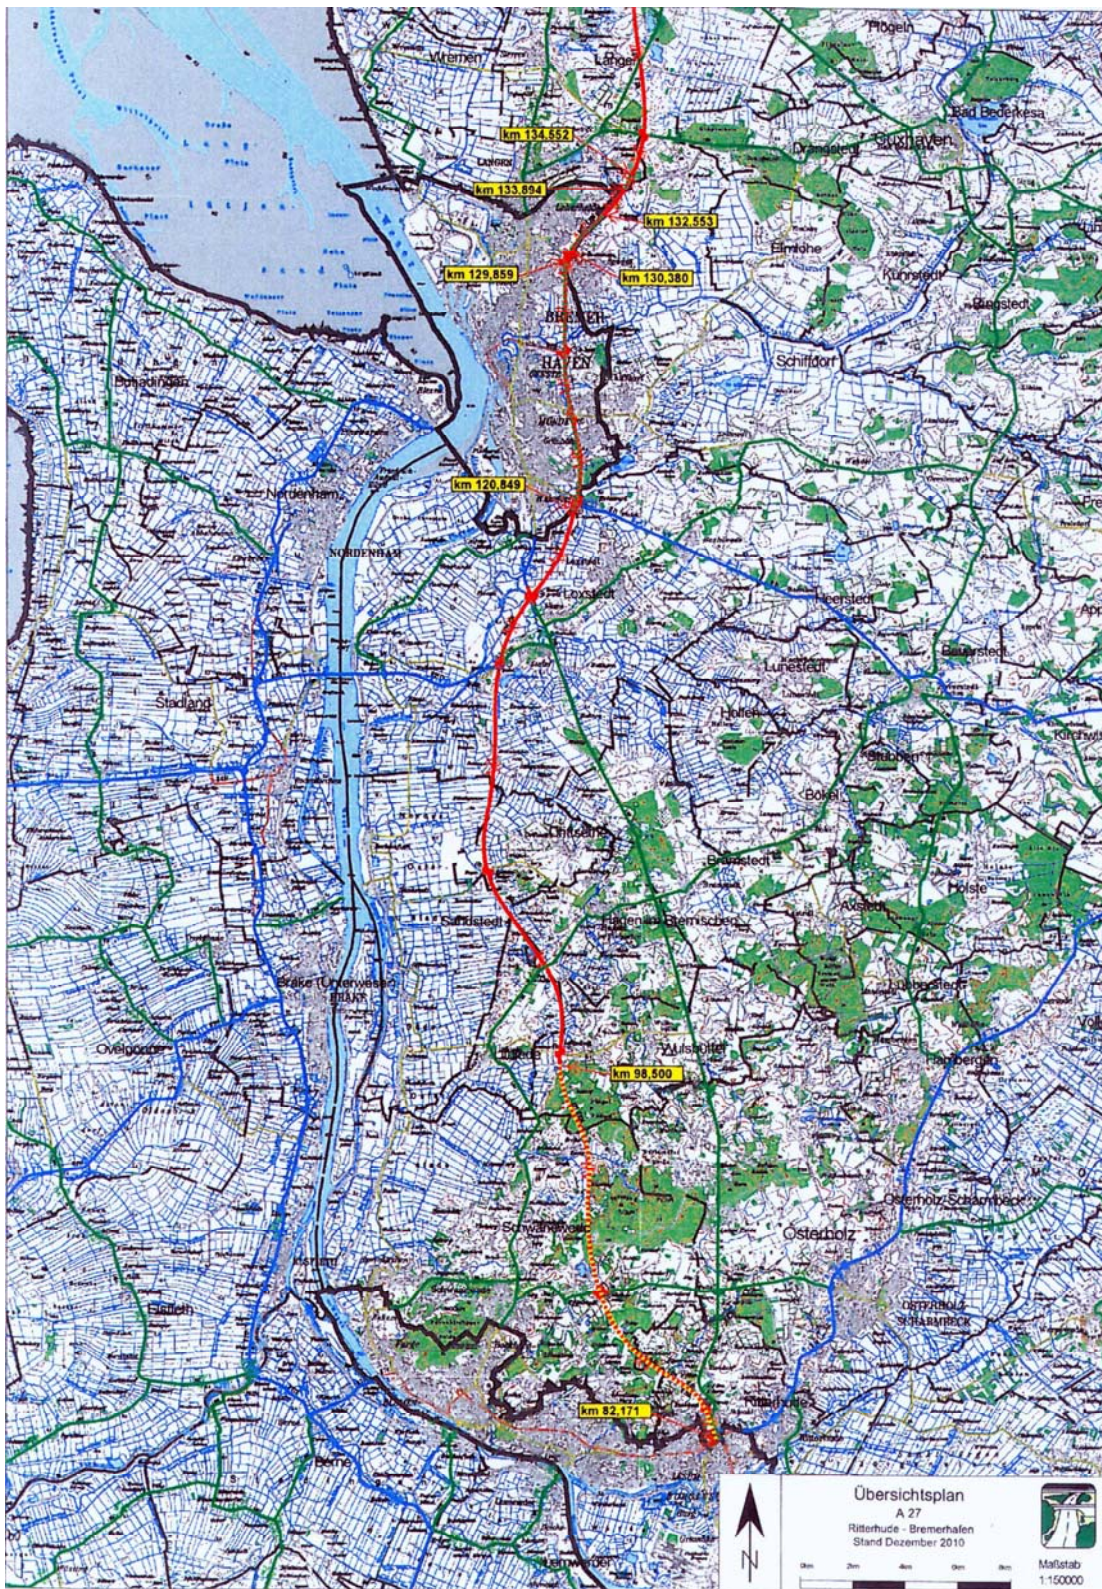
Flögeln
Wremen
Langen
km 134,552
Bad Bederkesa
Dranstedt
Cuxhaven
km 133,894
km 132,553
km 129,859
km 130,380
Elmlohe
Kührstedt
Bexstedt
BREMERHAVEN
Schiffdorf
km 120,849
Nordenham
NORDENHAM
Loxstedt
Beverstedt
Lunestedt
Stadland
Hollen
Stubben
Bokel
Uthlede
Bramstedt
Axstedt
Holste
Sandstedt
Hagen im Bremischen
Brake (Unterweser)
Ovelgönne
Wulsbüttel
km 98,500
Schwanewede
Osterholz
Osterholz-Scharmbeck
OSTERHOLZ-SCHARMBECK
Elsfleth
km 82,171
Ritterhude
Berne
N
Übersichtsplan
A 27
Ritterhude - Bremerhaven
Stand Dezember 2010
Maßstab
1:150000